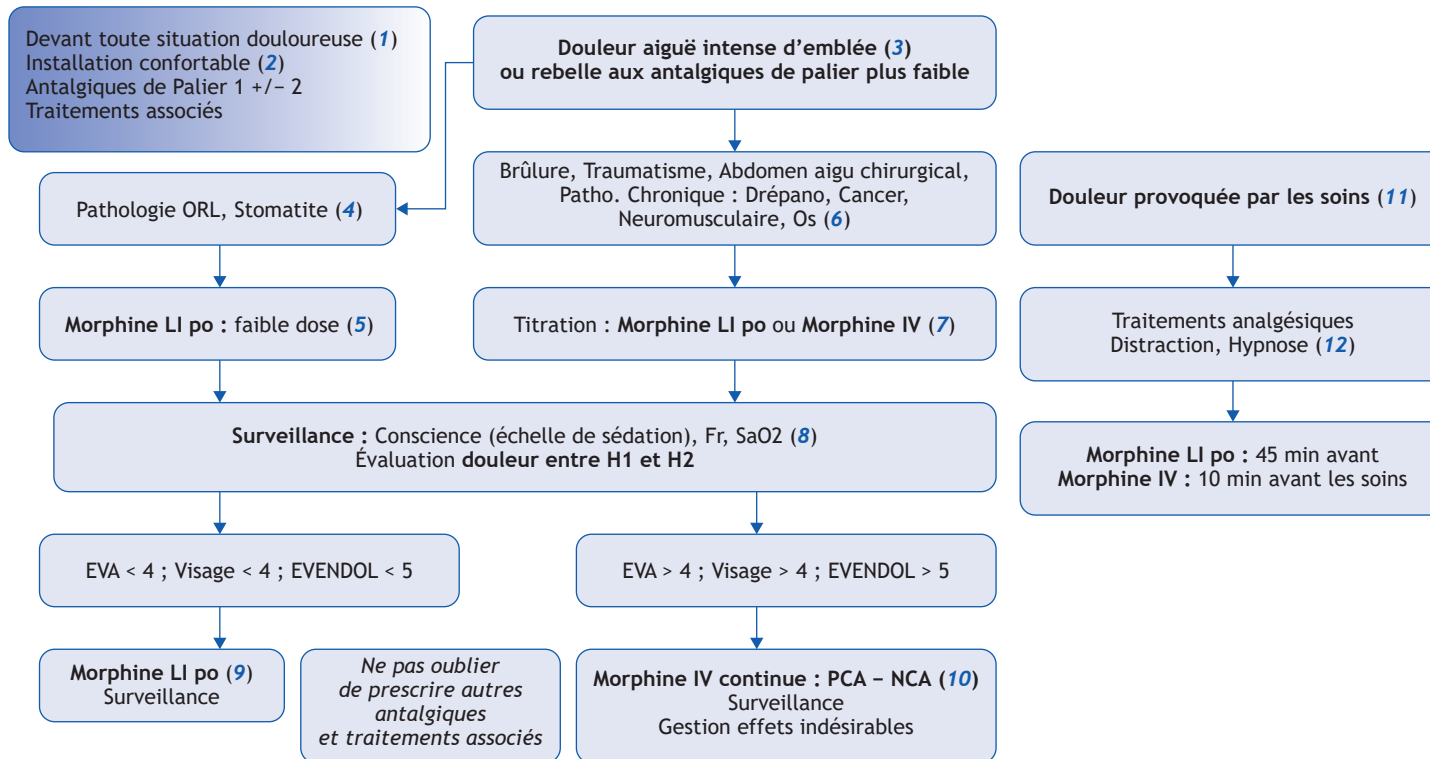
Devant toute situation douloureuse (*1*)
Installation confortable (*2*)
Antalgiques de Palier 1 +/− 2
Traitements associés

**Douleur aiguë intense d'emblée (*3*) ou rebelle aux antalgiques de palier plus faible**

Pathologie ORL, Stomatite (*4*)

Brûlure, Traumatisme, Abdomen aigu chirurgical, Patho. Chronique : Drépano, Cancer, Neuromusculaire, Os (*6*)

**Douleur provoquée par les soins (*11*)**

**Morphine LI po :** faible dose (*5*)

Titration : **Morphine LI po** ou **Morphine IV** (*7*)

Traitements analgésiques
Distraction, Hypnose (*12*)

**Surveillance :** Conscience (échelle de sédation), Fr, SaO2 (*8*)
Évaluation **douleur entre H1 et H2**

**Morphine LI po :** 45 min avant
**Morphine IV :** 10 min avant les soins

EVA < 4 ; Visage < 4 ; EVENDOL < 5

EVA > 4 ; Visage > 4 ; EVENDOL > 5

**Morphine LI po (*9*)**
Surveillance

*Ne pas oublier de prescrire autres antalgiques et traitements associés*

**Morphine IV continue : PCA – NCA (*10*)**
Surveillance
Gestion effets indésirables